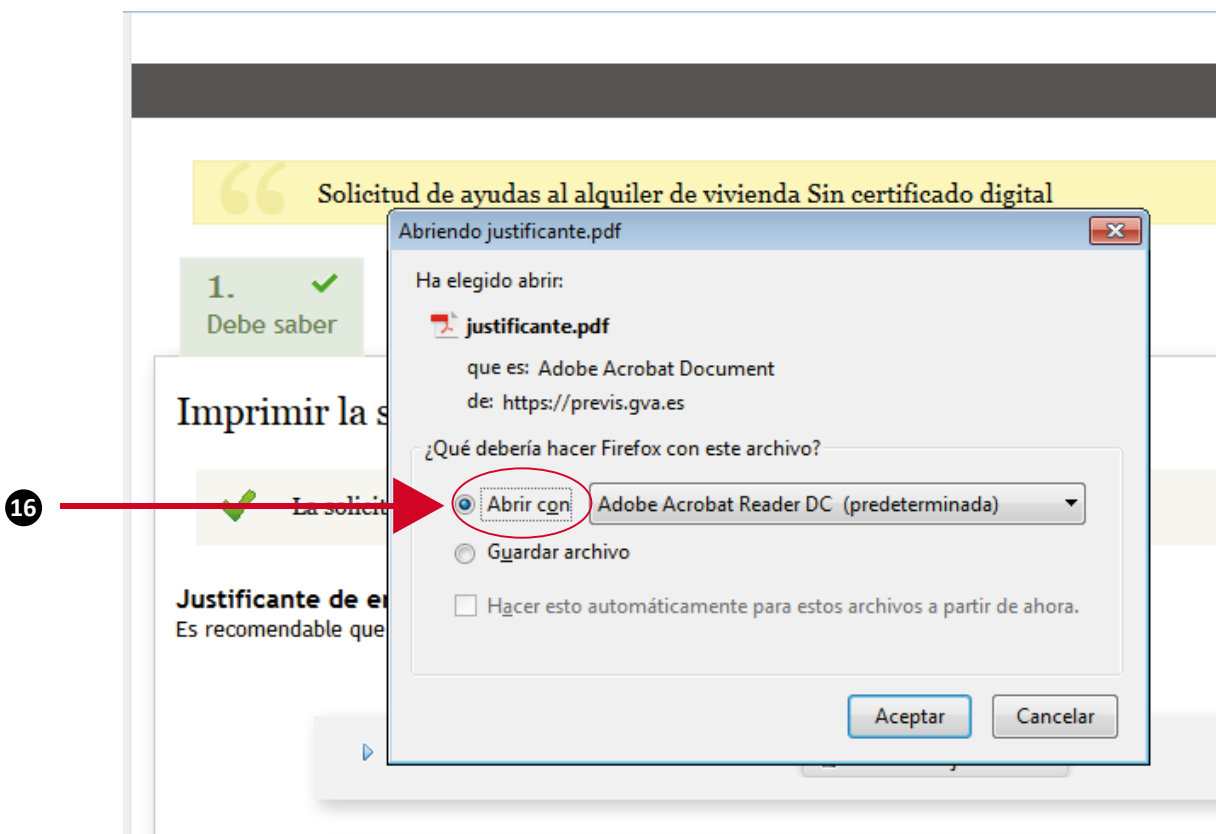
Solicitud de ayudas al alquiler de vivienda Sin certificado digital

1.
Debe saber

Imprimir la s

La solicit

Justificante de er
Es recomendable que

16

Abriendo justificante.pdf

Ha elegido abrir:

justificante.pdf

que es: Adobe Acrobat Document
de: https://previs.gva.es

¿Qué debería hacer Firefox con este archivo?

Abrir con Adobe Acrobat Reader DC (predeterminada)

Guardar archivo

Hacer esto automáticamente para estos archivos a partir de ahora.

Aceptar Cancelar